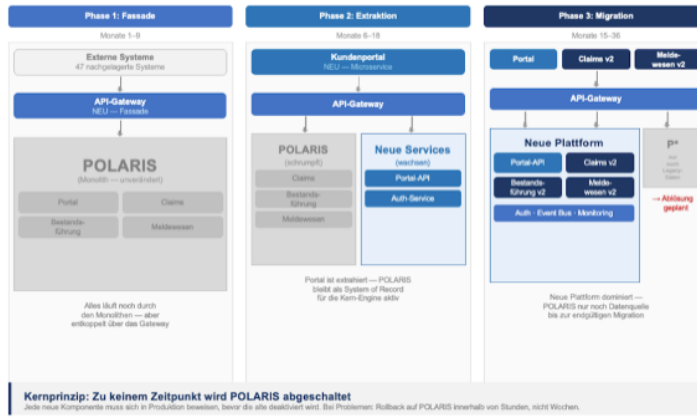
Phase 1: Fassade

Monate 1–6

Externe Systeme
47 nachgelagerte Systeme

API-Gateway
NEU — Fassade

POLARIS
(Monolith — unverändert)

Portal

Claims

Bestands-führung

Meldewesen

Alles läuft noch durch den Monolithen — aber entkoppelt über das Gateway

Phase 2: Extraktion

Monate 6–18

Kundenportal
NEU — Microservice

API-Gateway

POLARIS
(schrumpft)

Claims

Bestands-führung

Meldewesen

Neue Services
(wachsen)

Portal-API

Auth-Service

Portal ist extrahiert — POLARIS bleibt als System of Record für die Kern-Engine aktiv

Phase 3: Migration

Monate 15–36

Portal

Claims v2

Melde-wesen v2

API-Gateway

Neue Plattform

Portal-API

Claims v2

Bestands-führung v2

Melde-wesen v2

Auth · Event Bus · Monitoring

P*
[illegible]

→ Ablösung geplant

Neue Plattform dominiert — POLARIS nur noch Datenquelle bis zur endgültigen Migration

Kernprinzip: Zu keinem Zeitpunkt wird POLARIS abgeschaltet
Jede neue Komponente muss sich in Produktion beweisen, bevor die alte deaktiviert wird. Bei Problemen: Rollback auf POLARIS innerhalb von Stunden, nicht Wochen.